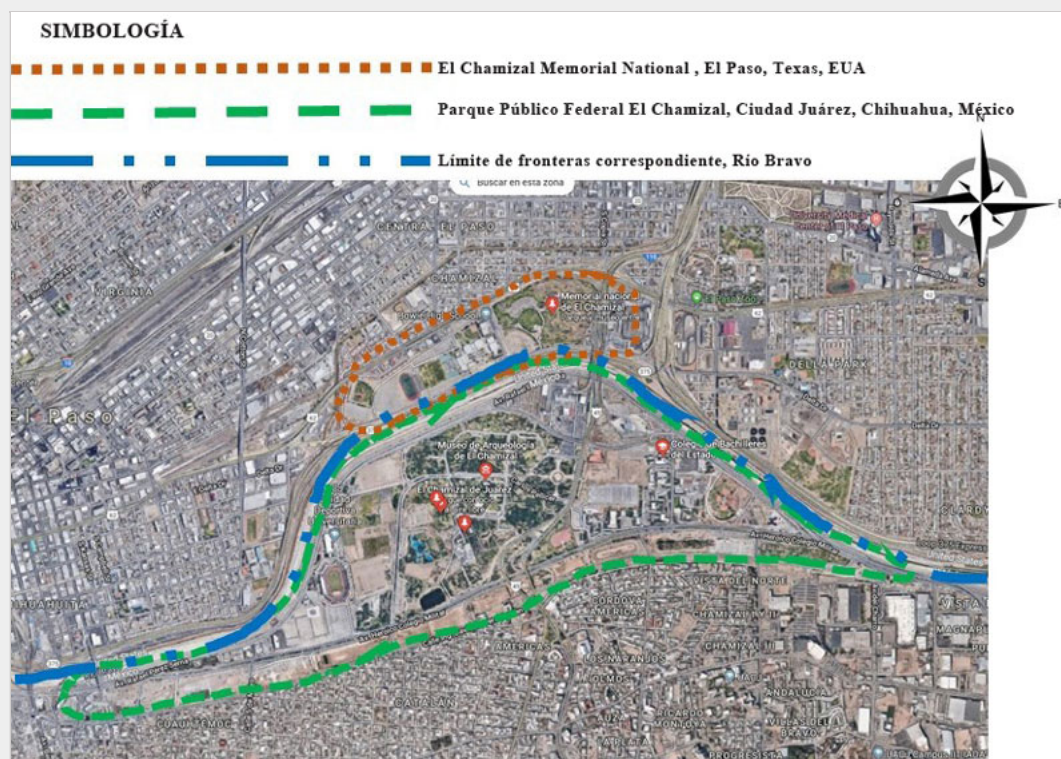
SIMBOLOGÍA

El Chamizal Memorial National , El Paso, Texas, EUA

Parque Público Federal El Chamizal, Ciudad Juárez, Chihuahua, México

Límite de fronteras correspondiente, Río Bravo

N

E

S

Buscar en esta zona

CENTRAL EL PASO

CHAMIZAL

VIRGINIA

Memorial nacional de El Chamizal

El Paso Zoo

DELTA PARK

El Paso

Museo de Arqueología de El Chamizal

Colegio de Bachilleres del Estado

El Chamizal de Juárez

CLARDY

VISTA DEL NORTE

CORDOVA AMERICAS

CHAMIZAL II

CHIHUAHUITA

AMERICA

LOS MANZANOS

CHAMIZAL

VISTA

MAGNAPEL

OLMOS

ANDALUCIA

CATALÁN

CUAUHTÉMOC

RICARDO MONTOYA

VILLAS DEL BRAVO

PROGRESISTA

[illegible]